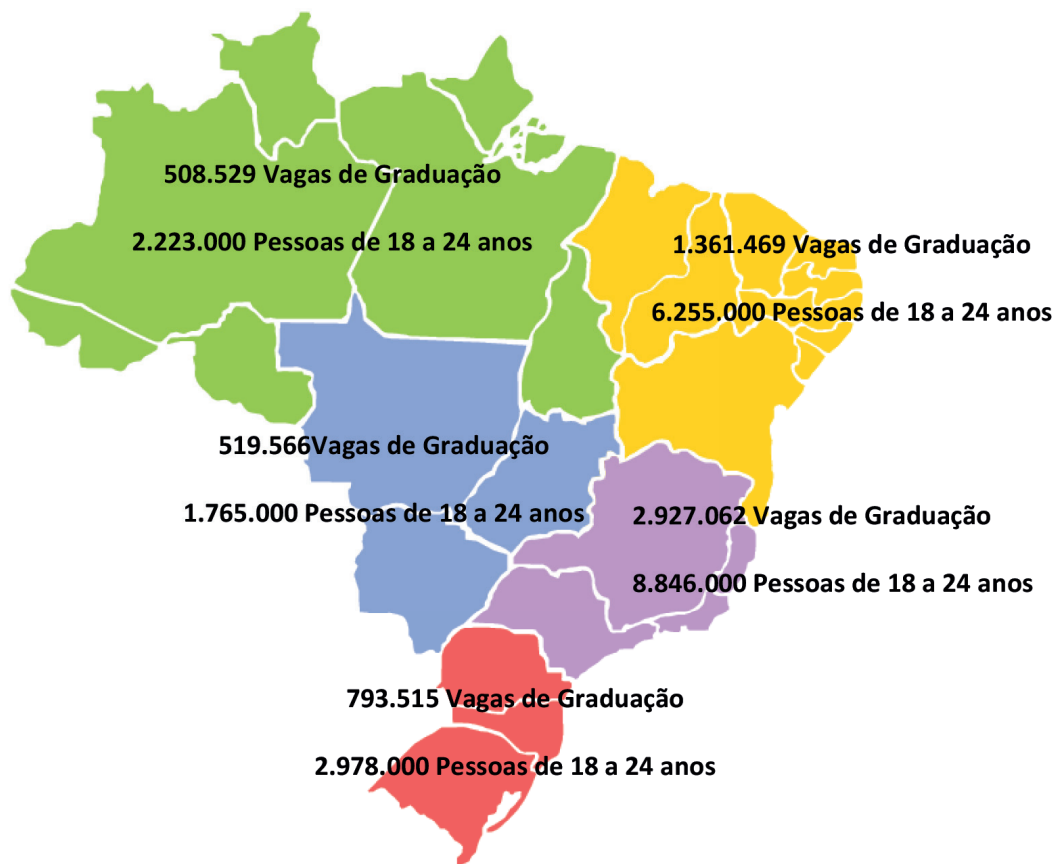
508.529 Vagas de Graduação

2.223.000 Pessoas de 18 a 24 anos

1.361.469 Vagas de Graduação

6.255.000 Pessoas de 18 a 24 anos

519.566Vagas de Graduação

1.765.000 Pessoas de 18 a 24 anos

2.927.062 Vagas de Graduação

8.846.000 Pessoas de 18 a 24 anos

793.515 Vagas de Graduação

2.978.000 Pessoas de 18 a 24 anos